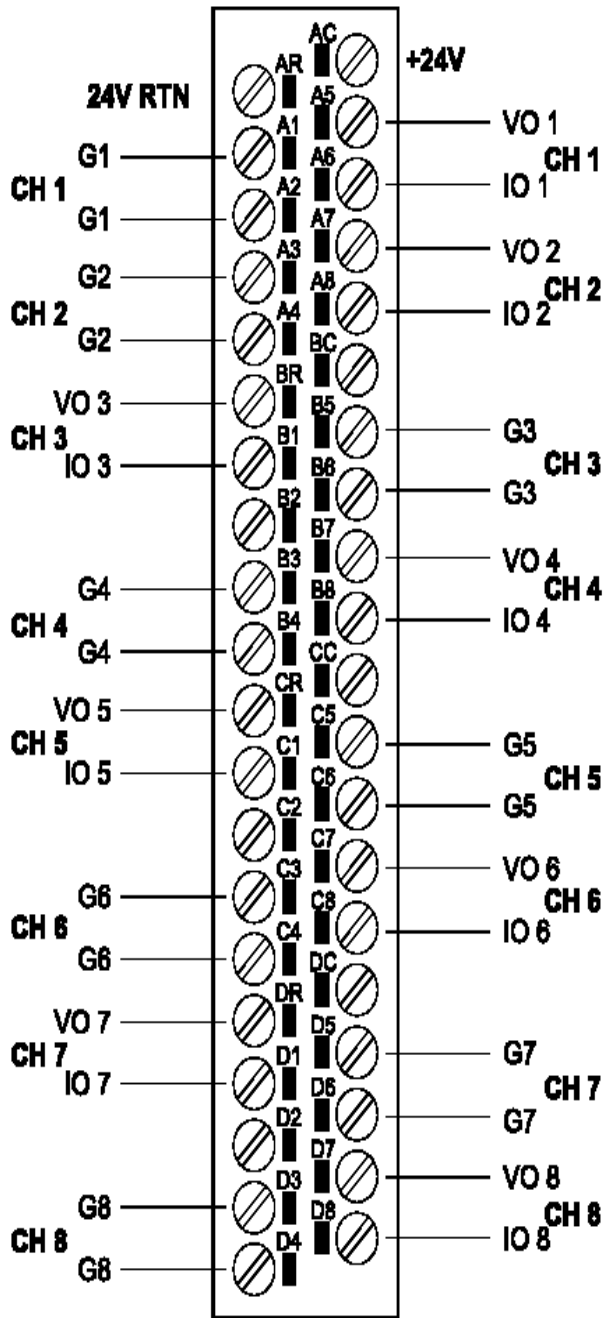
AC
+24V
AR
24V RTN
A5
VO 1
A1
G1
A6
CH 1
CH 1
IO 1
G1
A2
A7
VO 2
G2
A3
A8
CH 2
CH 2
IO 2
G2
A4
BC
VO 3
BR
B5
G3
CH 3
CH 3
IO 3
B1
B6
G3
B2
B7
VO 4
G4
B3
B8
CH 4
CH 4
IO 4
G4
B4
CC
VO 5
CR
C5
G5
CH 5
CH 5
IO 5
C1
C6
G5
C2
C7
VO 6
G6
C3
C8
CH 6
CH 6
IO 6
G6
C4
DC
VO 7
DR
D5
G7
CH 7
CH 7
IO 7
D1
D6
G7
D2
D7
VO 8
G8
D3
D8
CH 8
CH 8
IO 8
G8
D4